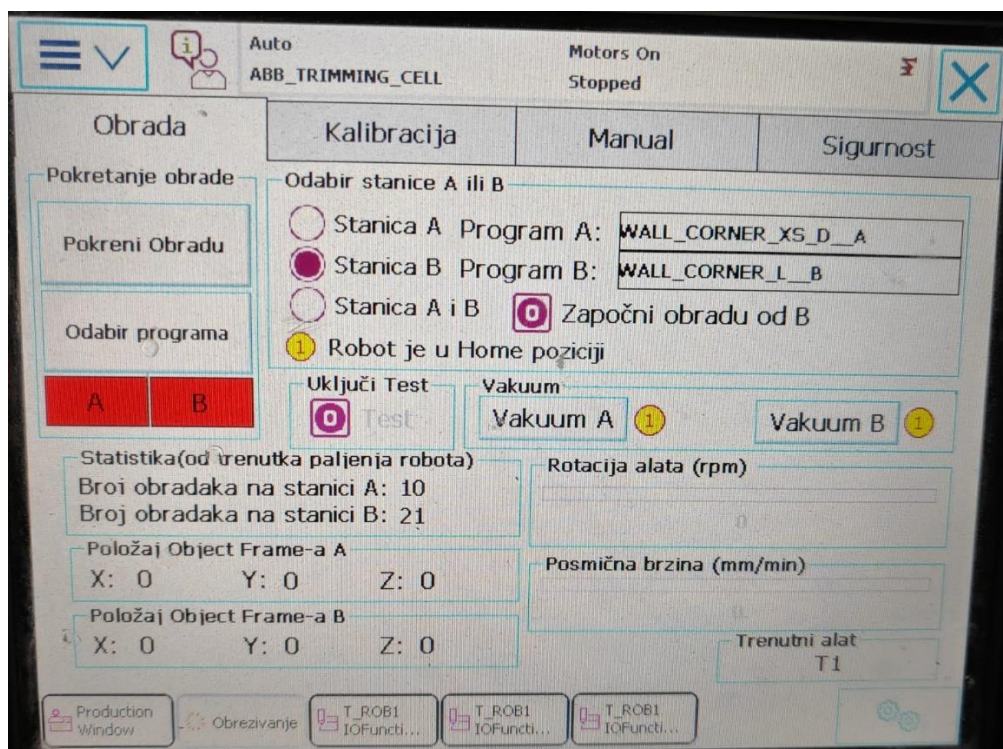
Auto
ABB_TRIMMING_CELL

Motors On
Stopped

Obrada

Kalibracija

Manual

Sigurnost

Pokretanje obrade

Pokreni Obradu

Odabir programa

A

B

Odabir stanice A ili B

Stanica A Program A: WALL_CORNER_XS_D__A

Stanica B Program B: WALL_CORNER_L__B

Stanica A i B

0 Započni obradu od B

1 Robot je u Home poziciji

Uključi Test

0 Test

Vakuum

Vakuum A 1

Vakuum B 1

Statistika(od trenutka paljenja robota)
Broi obradaka na stanici A: 10
Broj obradaka na stanici B: 21

Rotacija alata (rpm)

0

Položaj Object Frame-a A
X: 0 Y: 0 Z: 0

Posmična brzina (mm/min)

0

Položaj Object Frame-a B
X: 0 Y: 0 Z: 0

Trenutni alat
T1

Production Window

Obrezivanje

T_ROB1 IOFuncti...

T_ROB1 IOFuncti...

T_ROB1 IOFuncti...